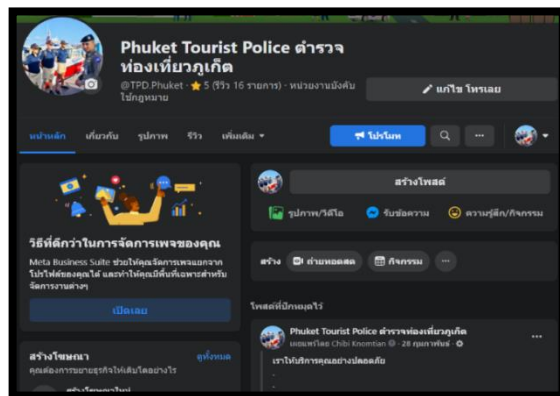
Phuket Tourist Police ตำรวจท่องเที่ยวภูเก็ต

@TPD.Phuket · ★ 5 (รีวิว 16 รายการ) · หน่วยงานบังคับใช้กฎหมาย

แก้ไขโพรไฟล์

หน้าหลัก เกี่ยวกับ รูปภาพ รีวิว เพิ่มเติม

โปรโมท

วิธีที่ดีกว่าในการจัดการเพจของคุณ

Meta Business Suite ช่วยให้คุณจัดการเพจแยกจากโปรไฟล์ของคุณได้ และทำให้คุณมีพื้นที่เฉพาะสำหรับจัดการงานต่างๆ

เปิดเลย

สร้างโฆษณา ดูทั้งหมด

คุณต้องการขยายธุรกิจให้เติบโตอย่างไร

สร้างโพสต์

รูปภาพ/วิดีโอ รับข้อความ ความรู้สึก/กิจกรรม

สร้าง ถ่ายทอดสด กิจกรรม

โพสต์ที่ปักหมุดไว้

Phuket Tourist Police ตำรวจท่องเที่ยวภูเก็ต

เผยแพร่โดย Chibi Knomtian · 28 กุมภาพันธ์ ·

เราให้บริการคุณอย่างปลอดภัย